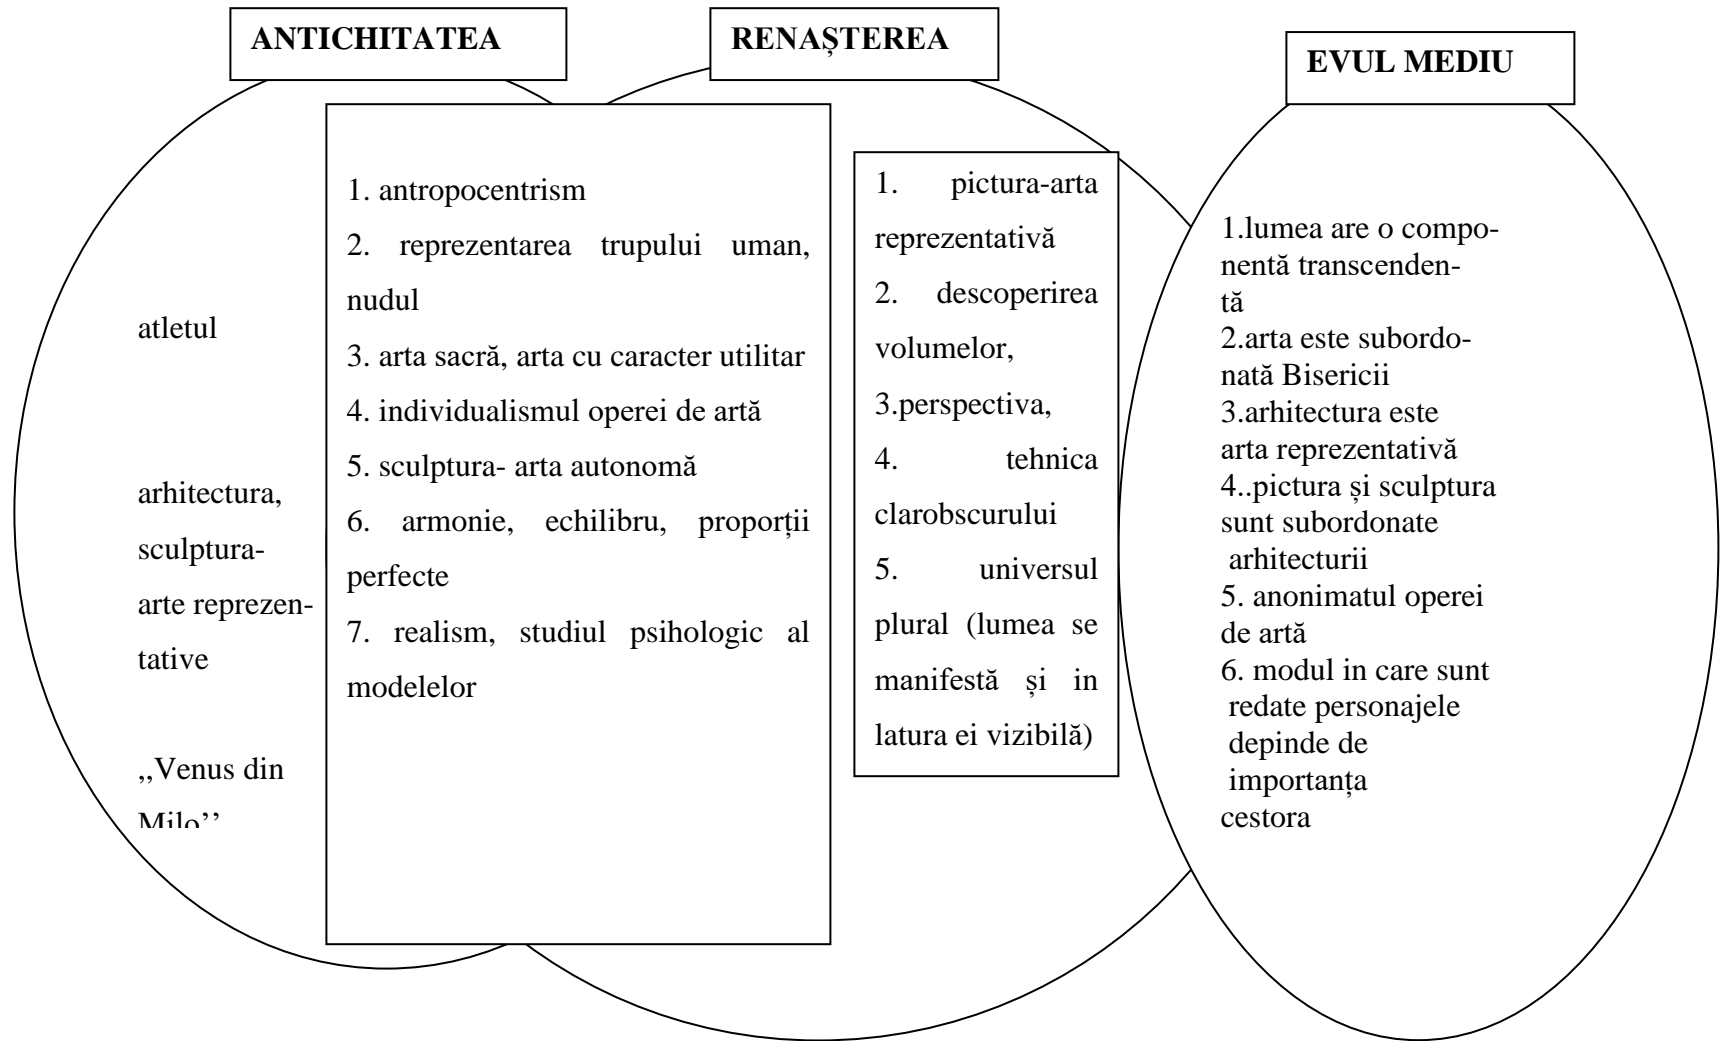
ANTICHITATEA

RENAȘTEREA

EVUL MEDIU

atletul

arhitectura, sculptura-arte reprezentative

,,Venus din Milo''

1. antropocentrism
2. reprezentarea trupului uman, nudul
3. arta sacră, arta cu caracter utilitar
4. individualismul operei de artă
5. sculptura- arta autonomă
6. armonie, echilibru, proporții perfecte
7. realism, studiul psihologic al modelelor

1. pictura-arta reprezentativă
2. descoperirea volumelor,
3.perspectiva,
4. tehnica clarobscurului
5. universul plural (lumea se manifestă și in latura ei vizibilă)

1.lumea are o componentă transcendentă
2.arta este subordonată Bisericii
3.arhitectura este arta reprezentativă
4..pictura și sculptura sunt subordonate arhitecturii
5. anonimatul operei de artă
6. modul in care sunt redate personajele depinde de importanța cestora